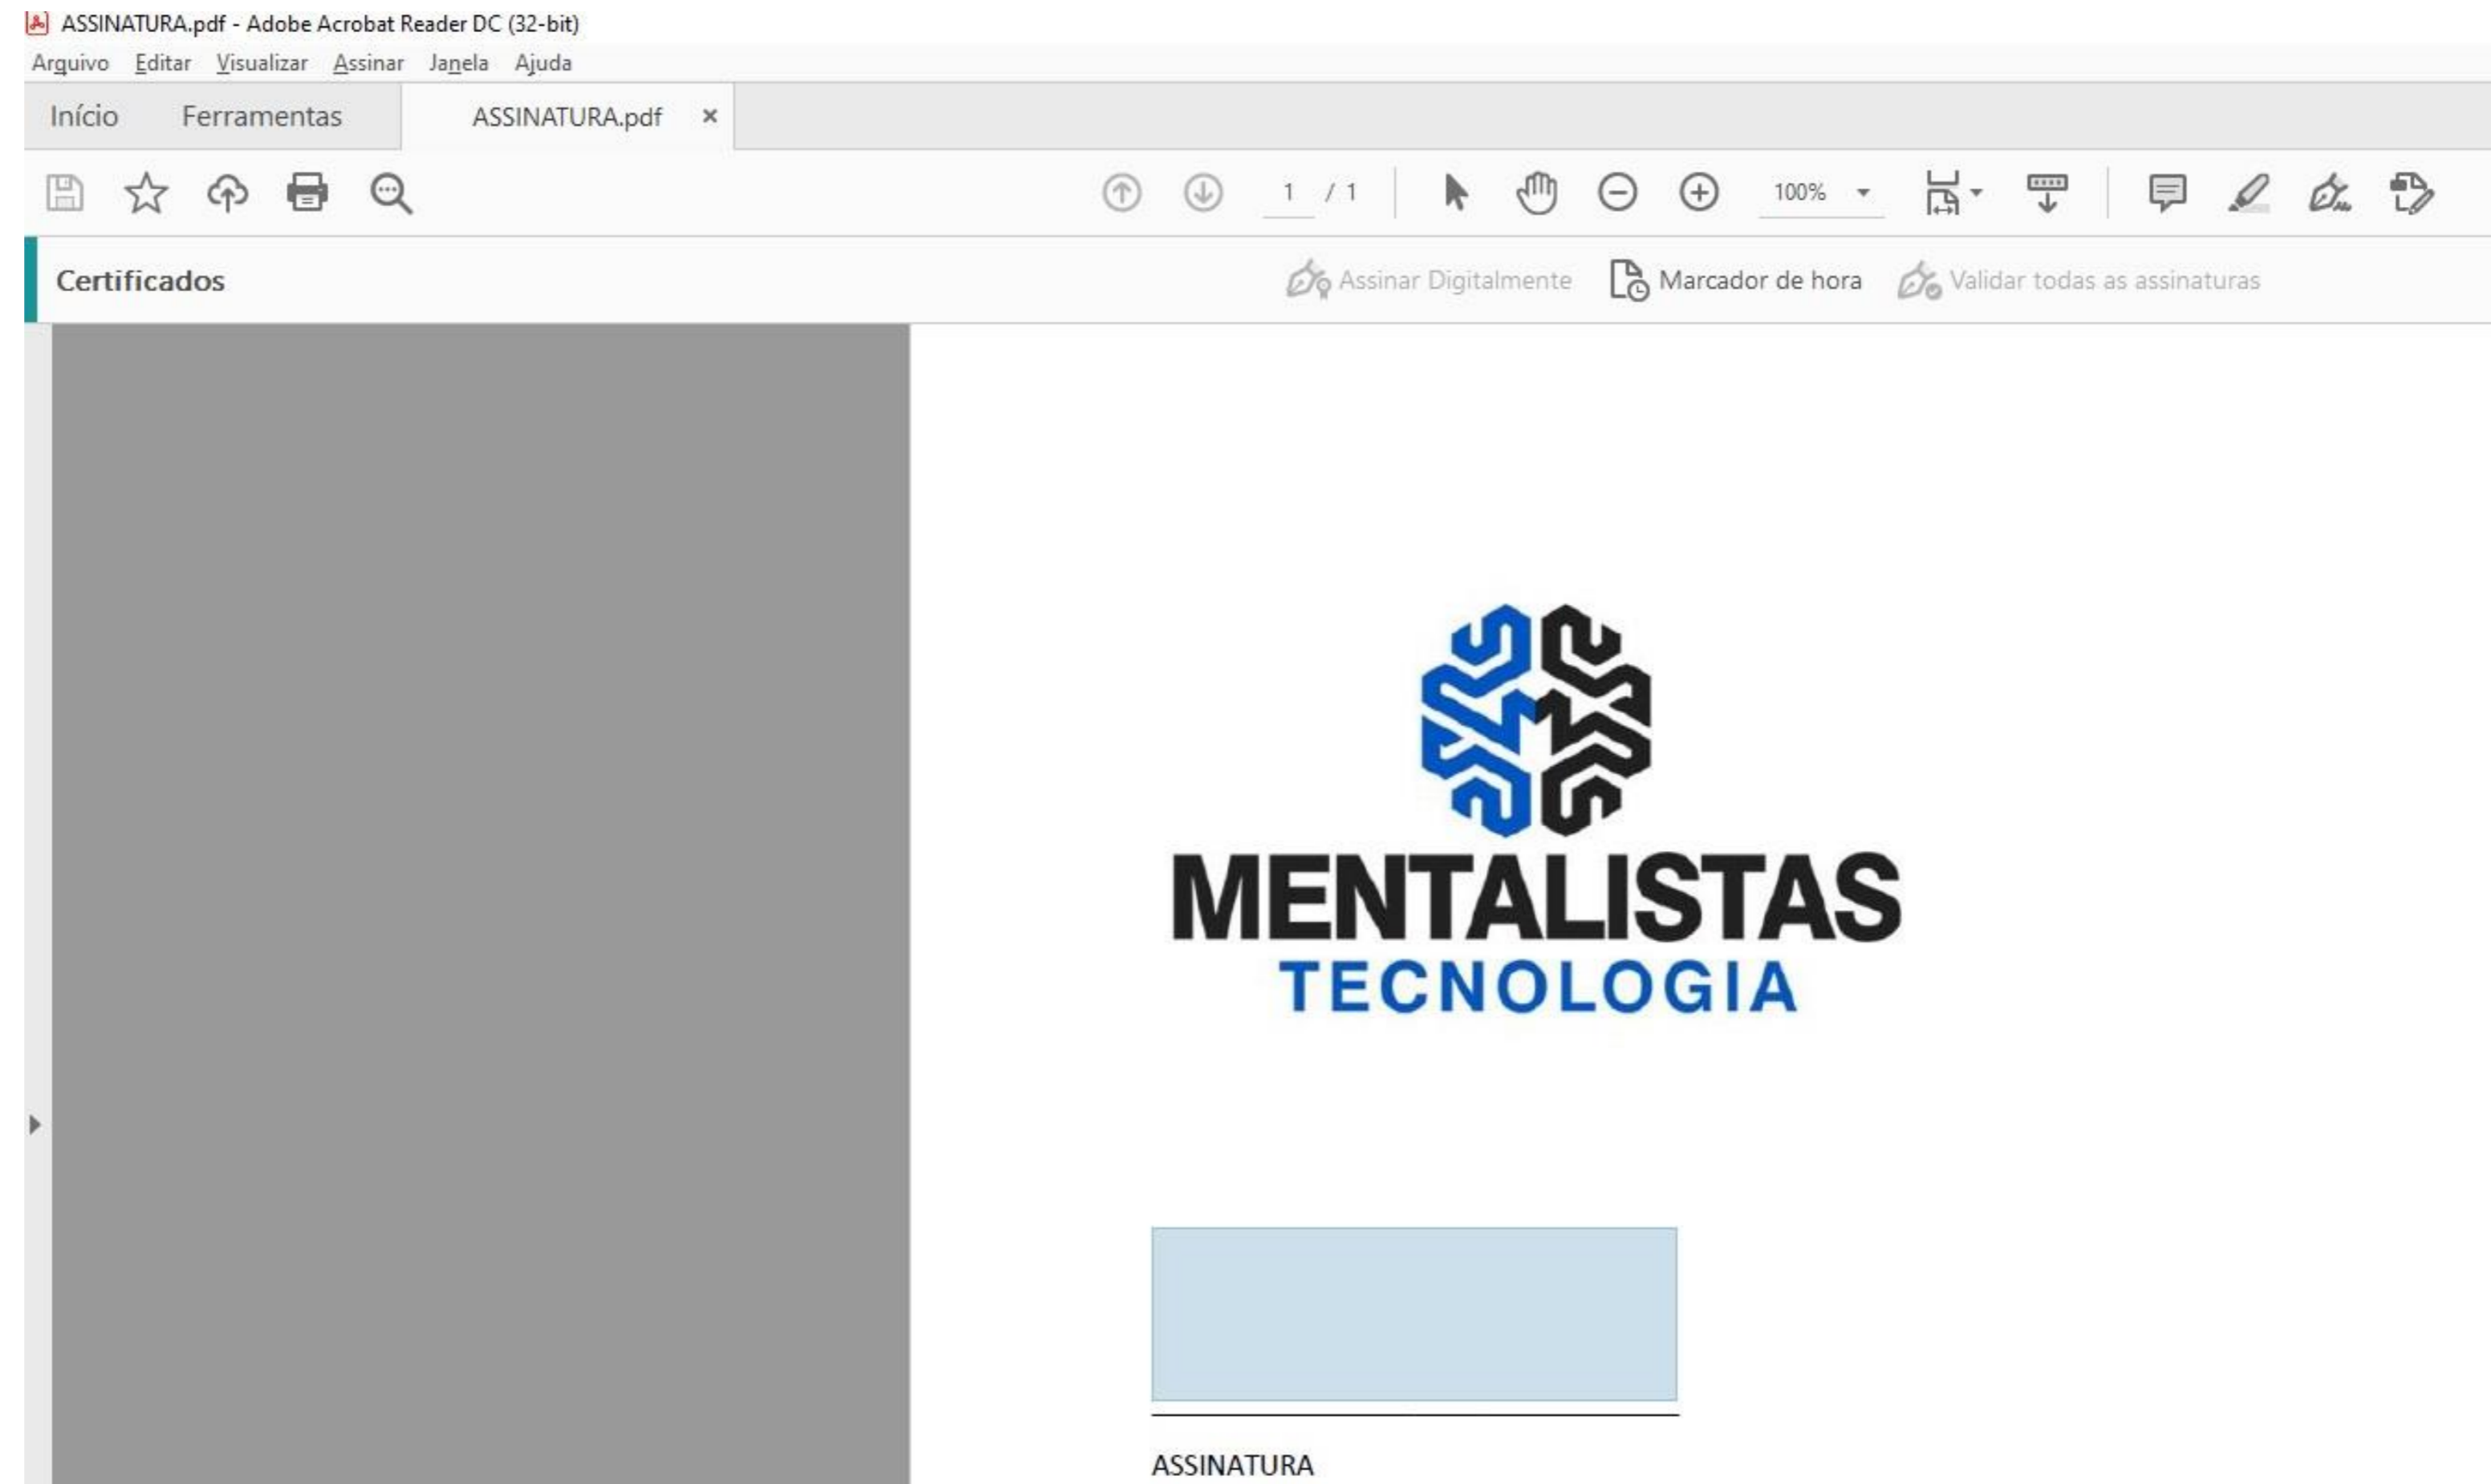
ASSINATURA.pdf - Adobe Acrobat Reader DC (32-bit)

Arquivo Editar Visualizar Assinar Janela Ajuda

Início Ferramentas ASSINATURA.pdf ×

1 / 1 100%

Certificados

Assinar Digitalmente Marcador de hora Validar todas as assinaturas

MENTALISTAS
TECNOLOGIA

ASSINATURA